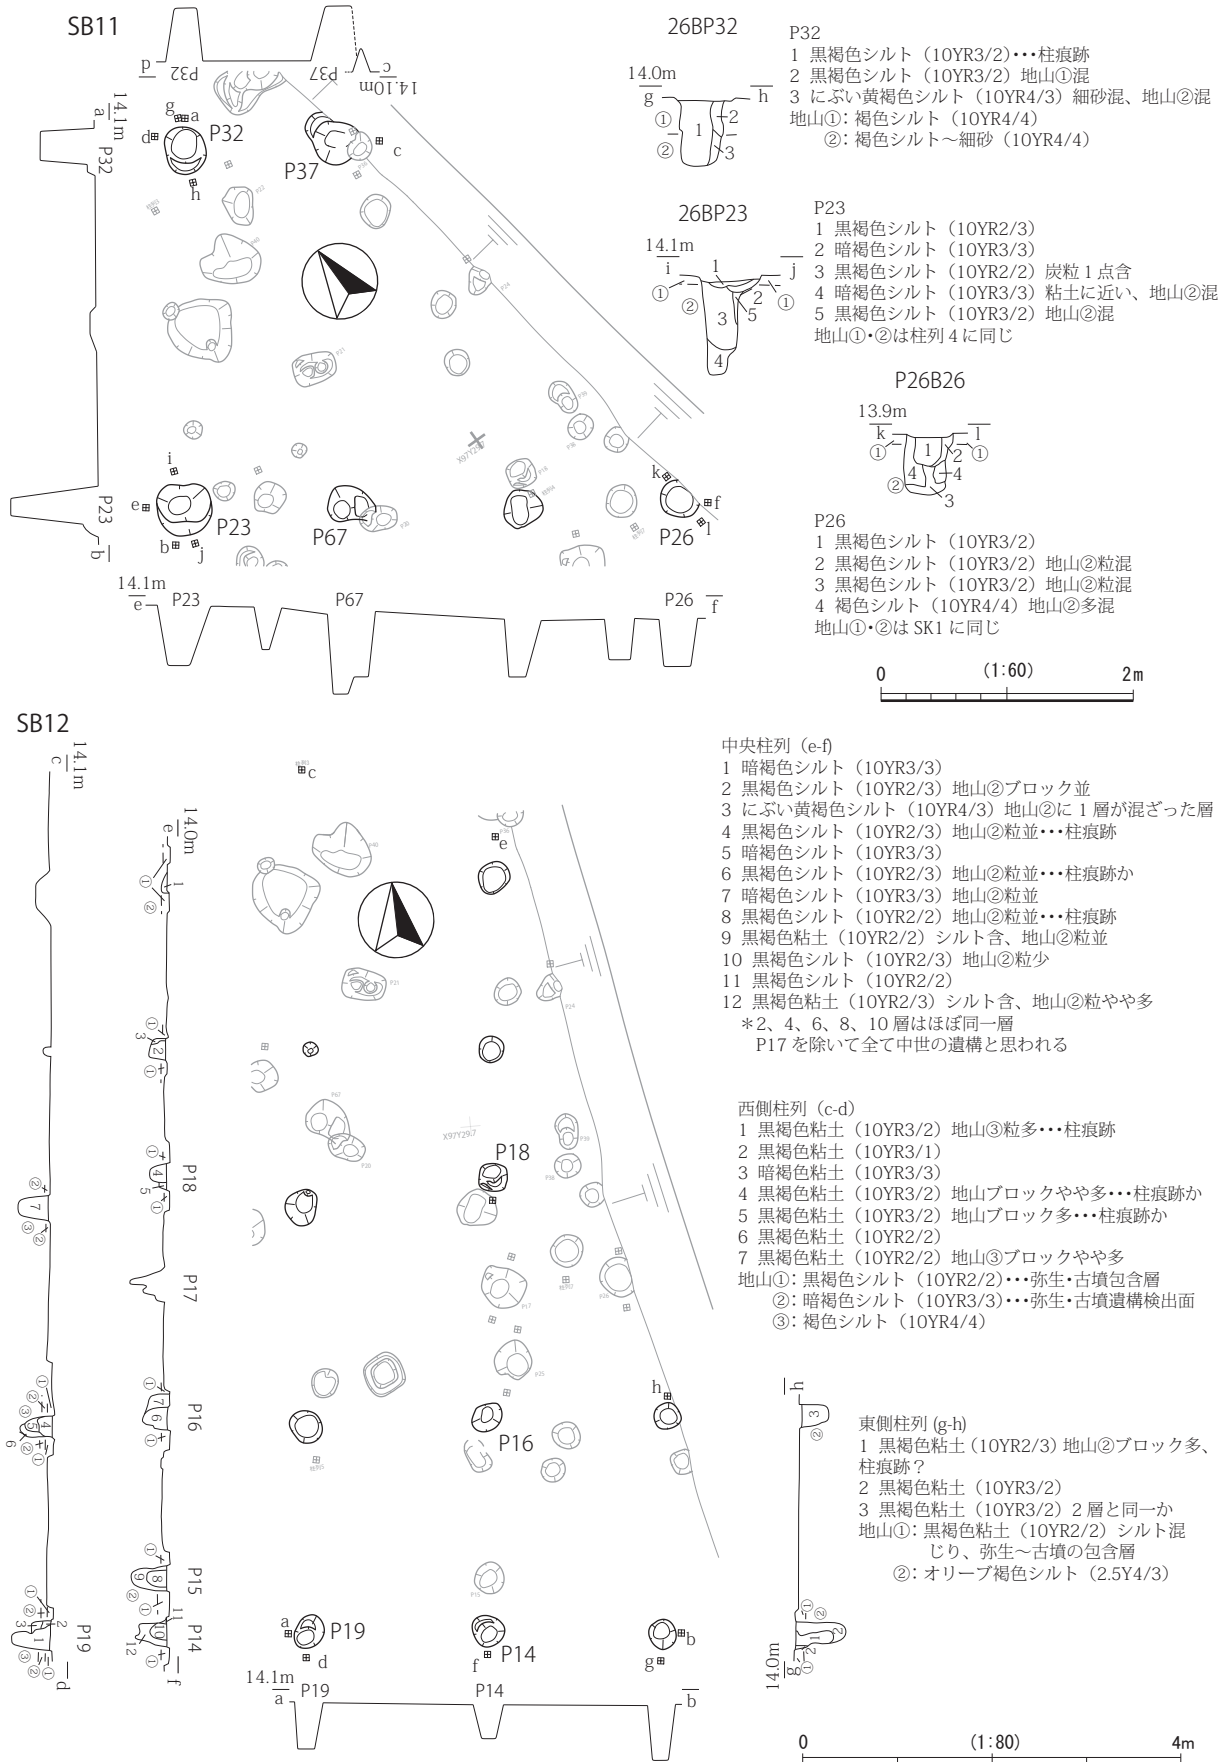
SB11

p P32 P37 c 14.10m

14.1m a P32

g a d P32 h

P37 c

P23 e b j P23

i

P67

k f l P26

P23 b

14.1m e P23 P67 P26 f

26BP32

14.0m g h ① 1 2 ② 3

P32
1 黒褐色シルト（10YR3/2）･･･柱痕跡
2 黒褐色シルト（10YR3/2）地山①混
3 にぶい黄褐色シルト（10YR4/3）細砂混、地山②混
地山①: 褐色シルト（10YR4/4）
②: 褐色シルト～細砂（10YR4/4）

26BP23

14.1m i 1 j ① ② 2 ① 3 5 4

P23
1 黒褐色シルト（10YR2/3）
2 暗褐色シルト（10YR3/3）
3 黒褐色シルト（10YR2/2）炭粒 1 点含
4 暗褐色シルト（10YR3/3）粘土に近い、地山②混
5 黒褐色シルト（10YR3/2）地山②混
地山①･②は柱列 4 に同じ

P26B26

13.9m k l ① 1 2 ① 4 4 ② 3

P26
1 黒褐色シルト（10YR3/2）
2 黒褐色シルト（10YR3/2）地山②粒混
3 黒褐色シルト（10YR3/2）地山②粒混
4 褐色シルト（10YR4/4）地山②多混
地山①･②は SK1 に同じ

0 (1:60) 2m

SB12

14.1m c

14.0m e

c

e

P18

P16

P19 a d

P14 f

h

g b

P18 P17 P16 P15 P14 P19 d f

14.1m a P19 P14 b

中央柱列（e-f)
1 暗褐色シルト（10YR3/3）
2 黒褐色シルト（10YR2/3）地山②ブロック並
3 にぶい黄褐色シルト（10YR4/3）地山②に 1 層が混ざった層
4 黒褐色シルト（10YR2/3）地山②粒並･･･柱痕跡
5 暗褐色シルト（10YR3/3）
6 黒褐色シルト（10YR2/3）地山②粒並･･･柱痕跡か
7 暗褐色シルト（10YR3/3）地山②粒並
8 黒褐色シルト（10YR2/2）地山②粒並･･･柱痕跡
9 黒褐色粘土（10YR2/2）シルト含、地山②粒並
10 黒褐色シルト（10YR2/3）地山②粒少
11 黒褐色シルト（10YR2/2）
12 黒褐色粘土（10YR2/3）シルト含、地山②粒やや多
＊2、4、6、8、10 層はほぼ同一層
P17 を除いて全て中世の遺構と思われる

西側柱列（c-d)
1 黒褐色粘土（10YR3/2）地山③粒多･･･柱痕跡
2 黒褐色粘土（10YR3/1）
3 暗褐色粘土（10YR3/3）
4 黒褐色粘土（10YR3/2）地山ブロックやや多･･･柱痕跡か
5 黒褐色粘土（10YR3/2）地山ブロック多･･･柱痕跡か
6 黒褐色粘土（10YR2/2）
7 黒褐色粘土（10YR2/2）地山③ブロックやや多
地山①: 黒褐色シルト（10YR2/2）･･･弥生･古墳包含層
②: 暗褐色シルト（10YR3/3）･･･弥生･古墳遺構検出面
③: 褐色シルト（10YR4/4）

h 3 ②

東側柱列 (g-h)
1 黒褐色粘土（10YR2/3）地山②ブロック多、柱痕跡？
2 黒褐色粘土（10YR3/2）
3 黒褐色粘土（10YR3/2）2 層と同一か
地山①: 黒褐色粘土（10YR2/2）シルト混じり、弥生～古墳の包含層
②: オリーブ褐色シルト（2.5Y4/3）

14.0m g

0 (1:80) 4m